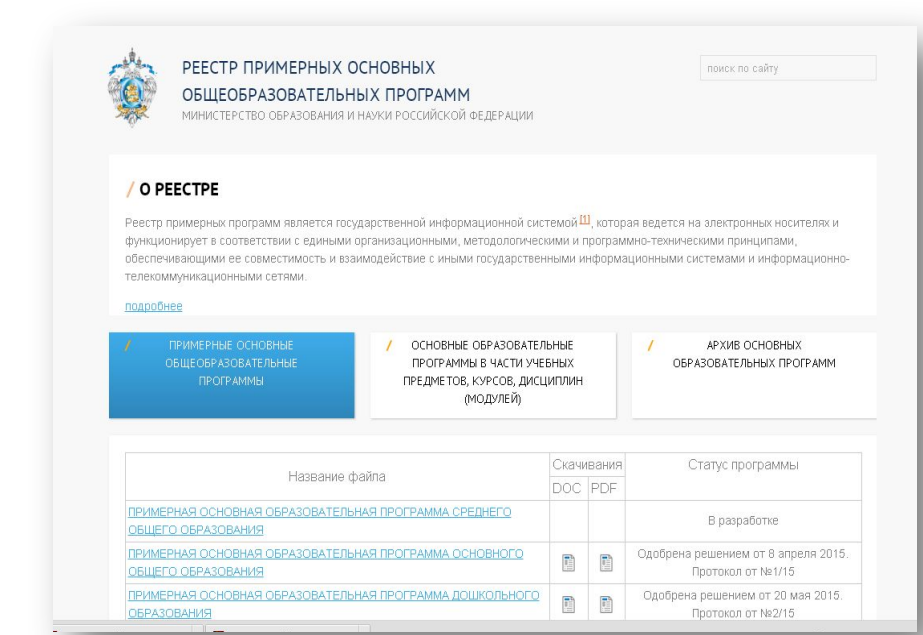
РЕЕСТР ПРИМЕРНЫХ ОСНОВНЫХ ОБЩЕОБРАЗОВАТЕЛЬНЫХ ПРОГРАММ
МИНИСТЕРСТВО ОБРАЗОВАНИЯ И НАУКИ РОССИЙСКОЙ ФЕДЕРАЦИИ

поиск по сайту

/ О РЕЕСТРЕ

Реестр примерных программ является государственной информационной системой[1], которая ведется на электронных носителях и функционирует в соответствии с едиными организационными, методологическими и программно-техническими принципами, обеспечивающими ее совместимость и взаимодействие с иными государственными информационными системами и информационно-телекоммуникационными сетями.

подробнее

/ ПРИМЕРНЫЕ ОСНОВНЫЕ ОБЩЕОБРАЗОВАТЕЛЬНЫЕ ПРОГРАММЫ

/ ОСНОВНЫЕ ОБРАЗОВАТЕЛЬНЫЕ ПРОГРАММЫ В ЧАСТИ УЧЕБНЫХ ПРЕДМЕТОВ, КУРСОВ, ДИСЦИПЛИН (МОДУЛЕЙ)

/ АРХИВ ОСНОВНЫХ ОБРАЗОВАТЕЛЬНЫХ ПРОГРАММ

| Название файла | Скачивания DOC | Скачивания PDF | Статус программы |
|---|---|---|---|
| ПРИМЕРНАЯ ОСНОВНАЯ ОБРАЗОВАТЕЛЬНАЯ ПРОГРАММА СРЕДНЕГО ОБЩЕГО ОБРАЗОВАНИЯ | | | В разработке |
| ПРИМЕРНАЯ ОСНОВНАЯ ОБРАЗОВАТЕЛЬНАЯ ПРОГРАММА ОСНОВНОГО ОБЩЕГО ОБРАЗОВАНИЯ | | | Одобрена решением от 8 апреля 2015. Протокол от №1/15 |
| ПРИМЕРНАЯ ОСНОВНАЯ ОБРАЗОВАТЕЛЬНАЯ ПРОГРАММА ДОШКОЛЬНОГО ОБРАЗОВАНИЯ | | | Одобрена решением от 20 мая 2015. Протокол от №2/15 |